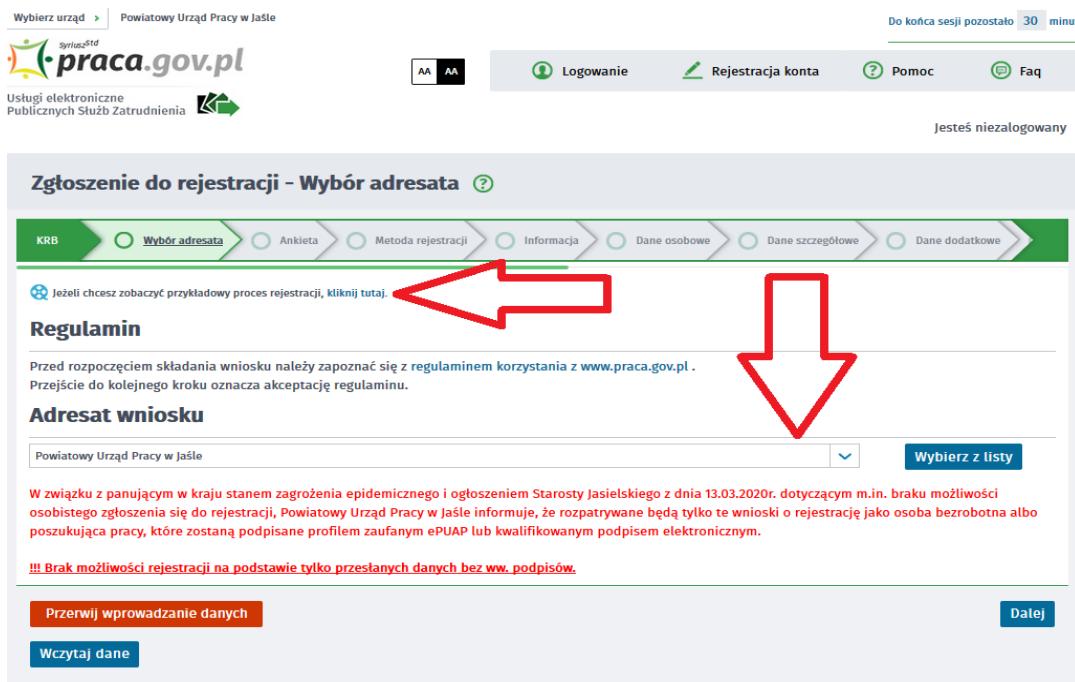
Wybierz urząd > Powiatowy Urząd Pracy w Jaśle

Do końca sesji pozostało 30 minut

SyriuszStd praca.gov.pl

Usługi elektroniczne Publicznych Służb Zatrudnienia

AA AA

Logowanie Rejestracja konta Pomoc Faq

Jesteś niezalogowany

Zgłoszenie do rejestracji - Wybór adresata

KRB | Wybór adresata | Ankieta | Metoda rejestracji | Informacja | Dane osobowe | Dane szczegółowe | Dane dodatkowe

Jeżeli chcesz zobaczyć przykładowy proces rejestracji, kliknij tutaj.

Regulamin

Przed rozpoczęciem składania wniosku należy zapoznać się z regulaminem korzystania z www.praca.gov.pl .
Przejście do kolejnego kroku oznacza akceptację regulaminu.

Adresat wniosku

Powiatowy Urząd Pracy w Jaśle

Wybierz z listy

W związku z panującym w kraju stanem zagrożenia epidemicznego i ogłoszeniem Starosty Jasielskiego z dnia 13.03.2020r. dotyczącym m.in. braku możliwości osobistego zgłoszenia się do rejestracji, Powiatowy Urząd Pracy w Jaśle informuje, że rozpatrywane będą tylko te wnioski o rejestrację jako osoba bezrobotna albo poszukująca pracy, które zostaną podpisane profilem zaufanym ePUAP lub kwalifikowanym podpisem elektronicznym.

!!! Brak możliwości rejestracji na podstawie tylko przesłanych danych bez ww. podpisów.

Przerwij wprowadzanie danych

Dalej

Wczytaj dane